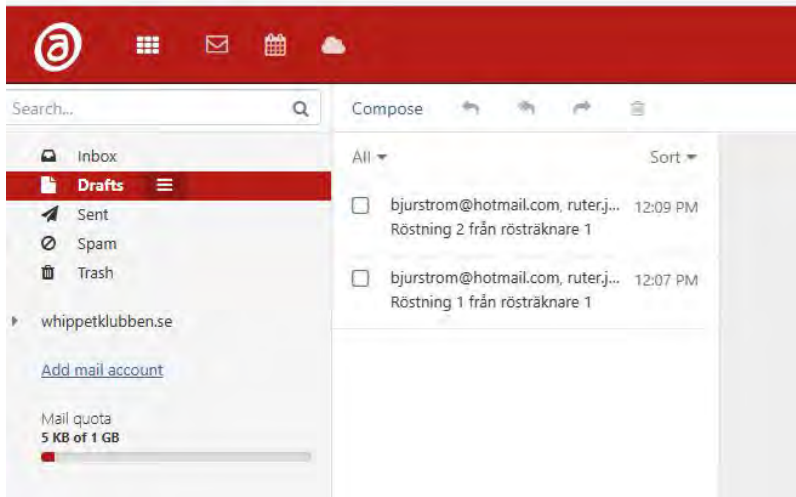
Search...

Inbox
Drafts
Sent
Spam
Trash

whippetklubben.se

Add mail account

Mail quota
5 KB of 1 GB

Compose

All
Sort

bjurstrom@hotmail.com, ruter.j... 12:09 PM
Röstning 2 från rösträknare 1

bjurstrom@hotmail.com, ruter.j... 12:07 PM
Röstning 1 från rösträknare 1